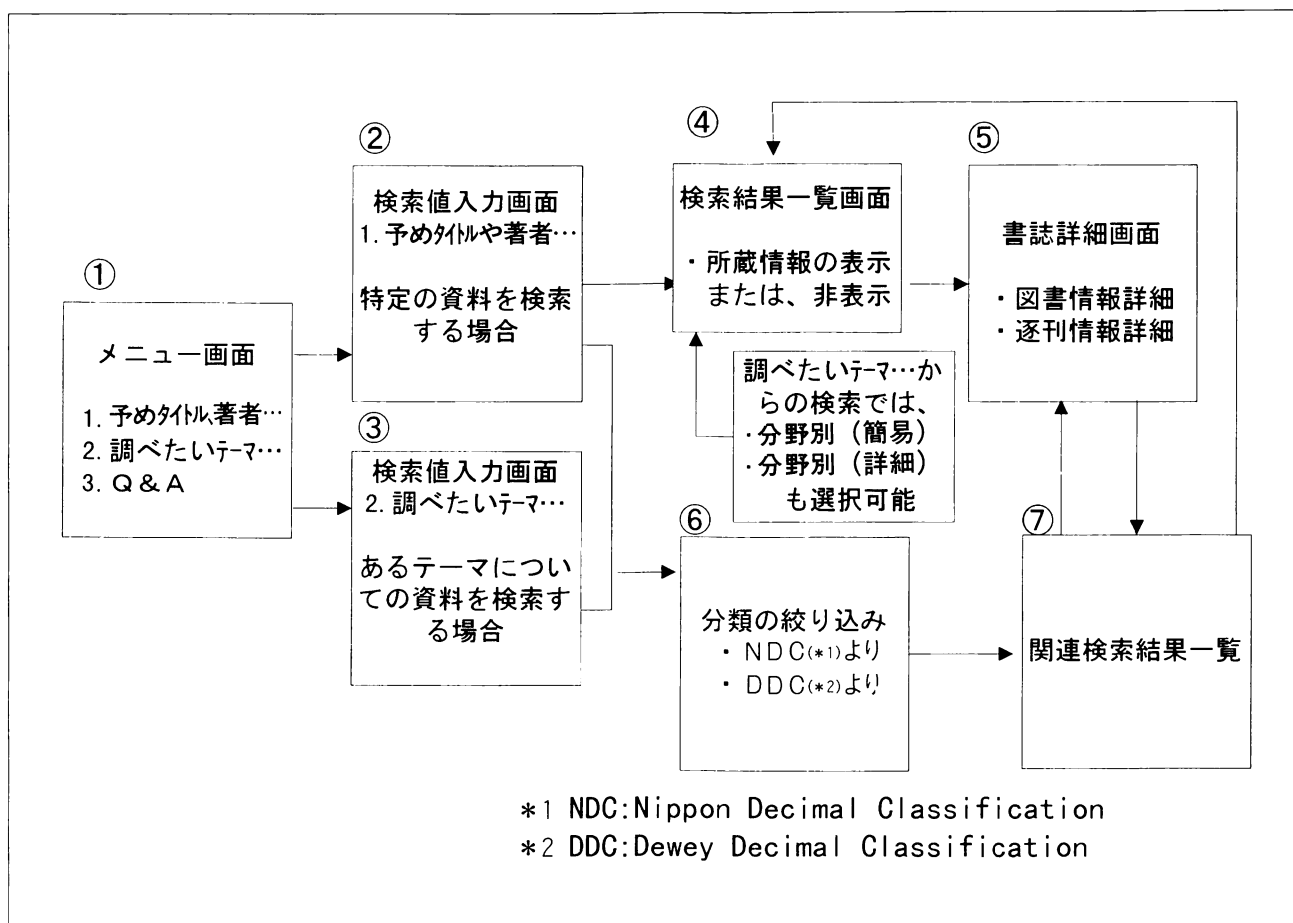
①
メニュー画面
1. 予めタイトル、著者…
2. 調べたいテーマ…
3. Q＆A

②
検索値入力画面
1. 予めタイトルや著者…
特定の資料を検索する場合

③
検索値入力画面
2. 調べたいテーマ…
あるテーマについての資料を検索する場合

④
検索結果一覧画面
・所蔵情報の表示または、非表示

調べたいテーマ…からの検索では、
・分野別（簡易）
・分野別（詳細）
も選択可能

⑤
書誌詳細画面
・図書情報詳細
・逐刊情報詳細

⑥
分類の絞り込み
・NDC(*1)より
・DDC(*2)より

⑦
関連検索結果一覧

*1 NDC:Nippon Decimal Classification
*2 DDC:Dewey Decimal Classification